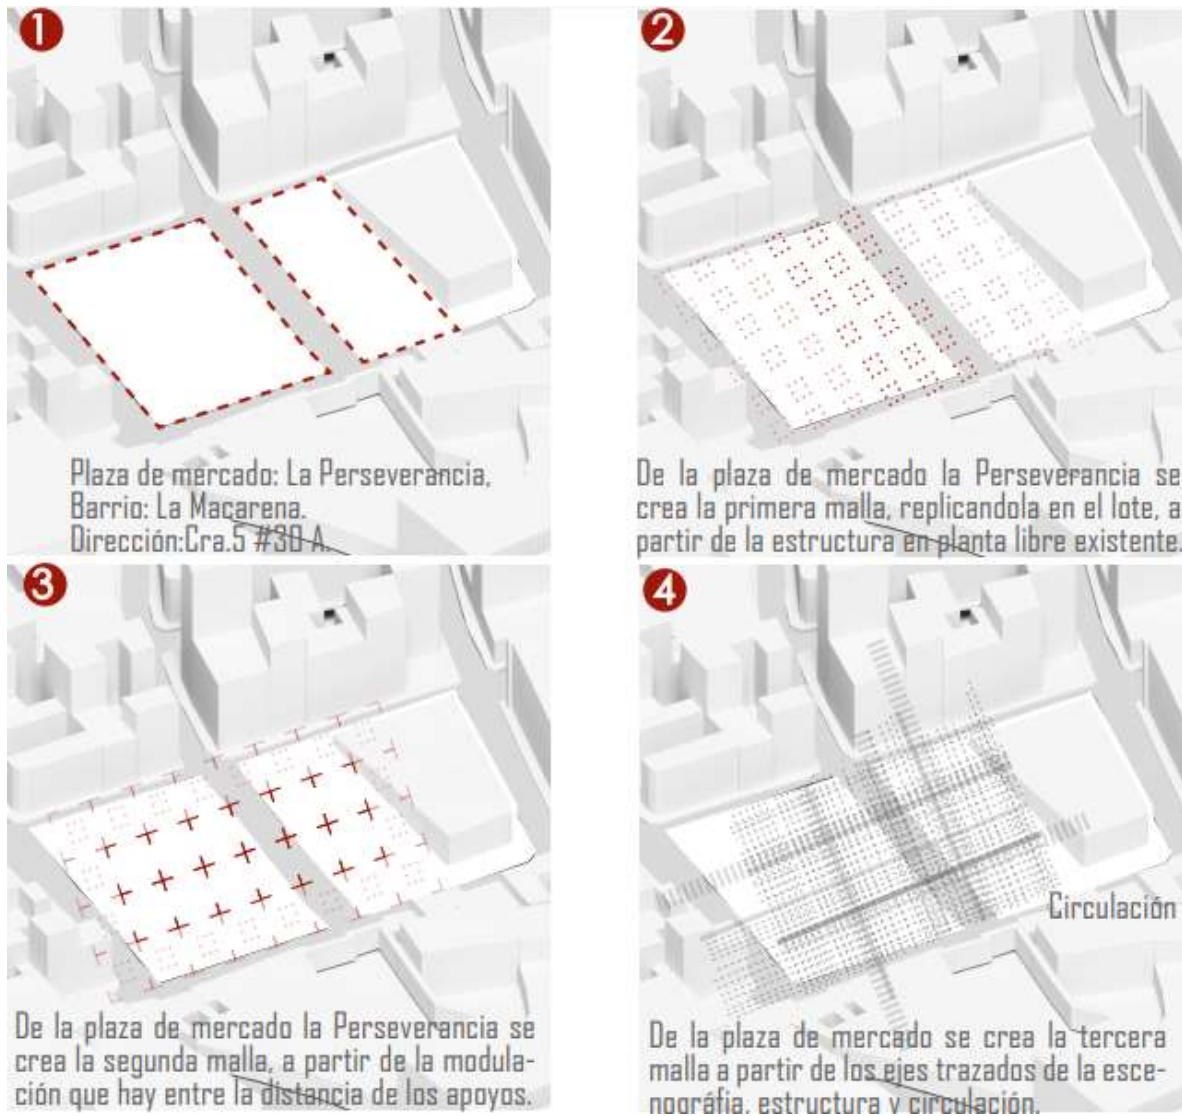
1

Plaza de mercado: La Perseverancia,
Barrio: La Macarena.
Dirección:Cra.5 #30 A.

2

De la plaza de mercado la Perseverancia se crea la primera malla, replicandola en el lote, a partir de la estructura en planta libre existente.

3

De la plaza de mercado la Perseverancia se crea la segunda malla, a partir de la modulación que hay entre la distancia de los apoyos.

4

Circulación

De la plaza de mercado se crea la tercera malla a partir de los ejes trazados de la escenografía, estructura y circulación.